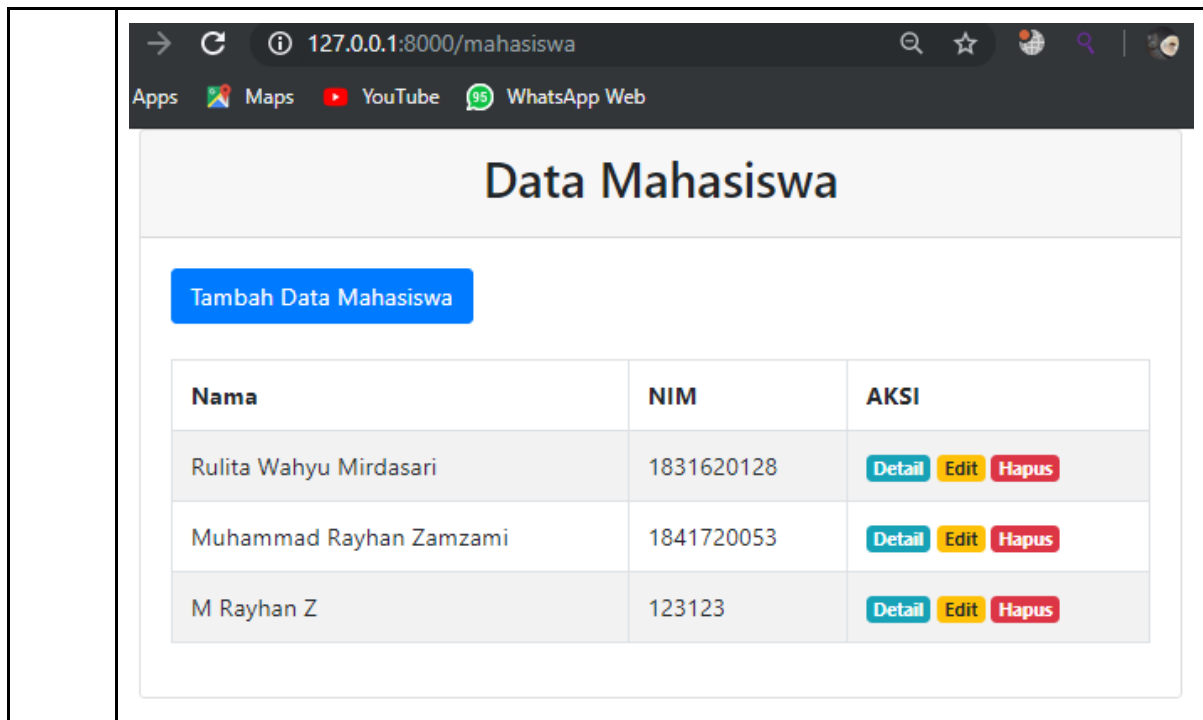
127.0.0.1:8000/mahasiswa

Apps Maps YouTube 95 WhatsApp Web

Data Mahasiswa

Tambah Data Mahasiswa

| Nama | NIM | AKSI |
|---|---|---|
| Rulita Wahyu Mirdasari | 1831620128 | Detail Edit Hapus |
| Muhammad Rayhan Zamzami | 1841720053 | Detail Edit Hapus |
| M Rayhan Z | 123123 | Detail Edit Hapus |